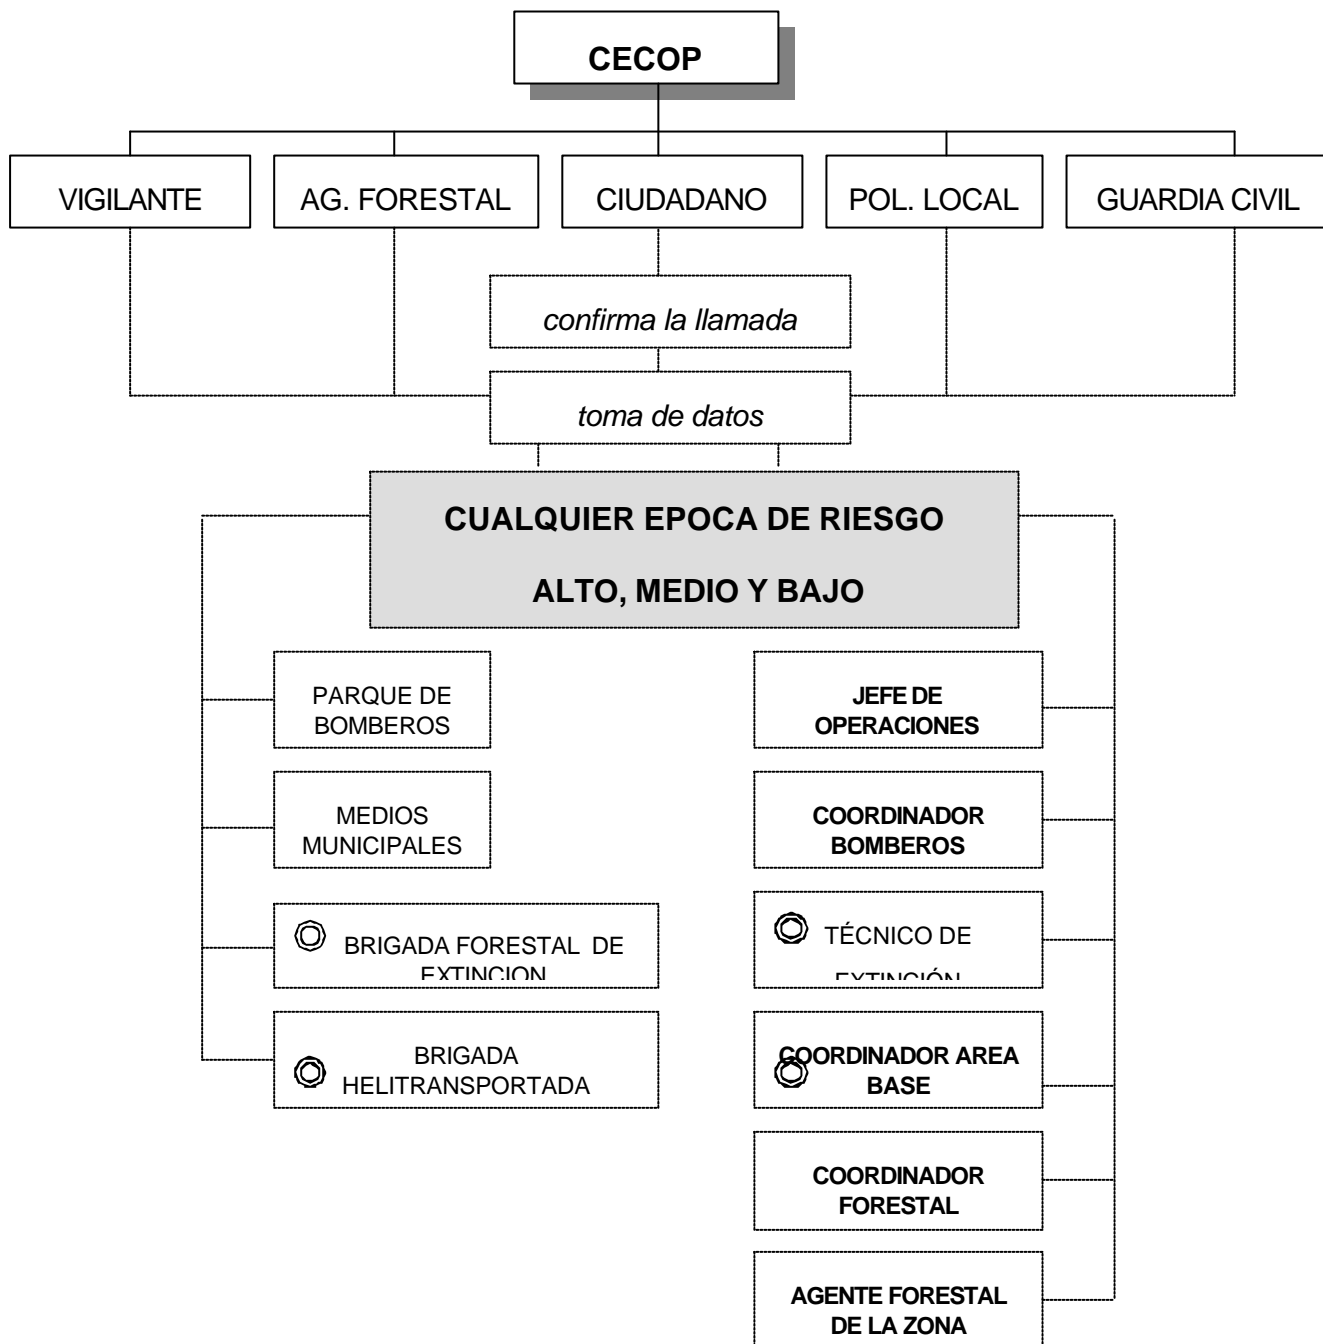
CECOP

VIGILANTE

AG. FORESTAL

CIUDADANO

POL. LOCAL

GUARDIA CIVIL

confirma la llamada

toma de datos

CUALQUIER EPOCA DE RIESGO

ALTO, MEDIO Y BAJO

PARQUE DE BOMBEROS

MEDIOS MUNICIPALES

BRIGADA FORESTAL DE EXTINCION

BRIGADA HELITRANSPORTADA

JEFE DE OPERACIONES

COORDINADOR BOMBEROS

TÉCNICO DE EXTINCIÓN

COORDINADOR AREA BASE

COORDINADOR FORESTAL

AGENTE FORESTAL DE LA ZONA